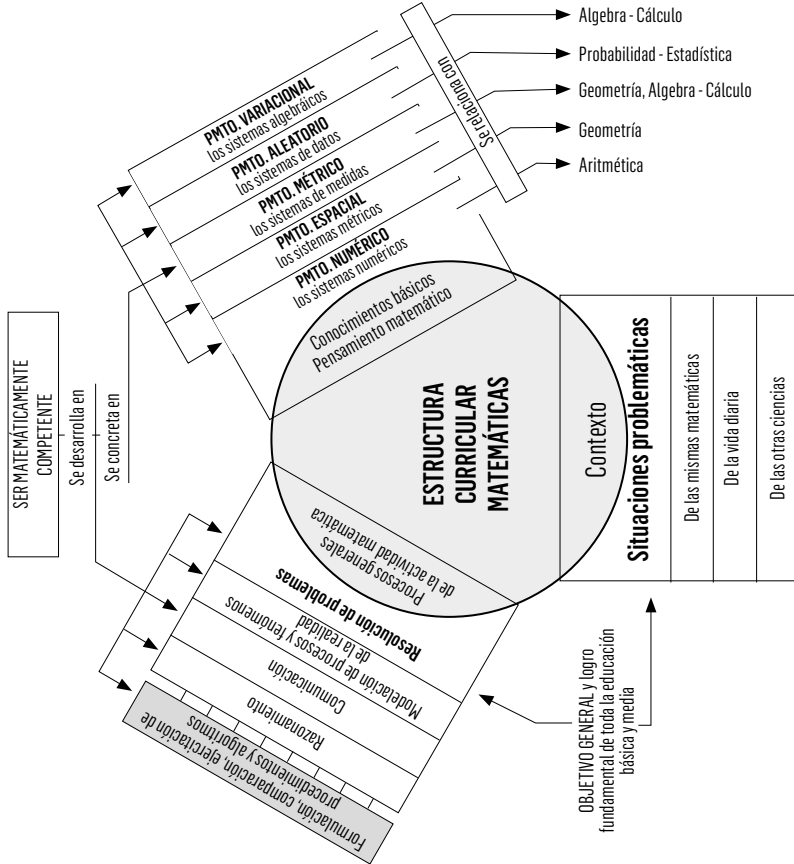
Algebra - Cálculo

Probabilidad - Estadística

Geometría, Algebra - Cálculo

Geometría

Aritmética

Se relaciona con

PMTO. VARIACIONAL
los sistemas algebráicos

PMTO. ALEATORIO
los sistemas de datos

PMTO. MÉTRICO
los sistemas de medidas

PMTO. ESPACIAL
los sistemas métricos

PMTO. NUMÉRICO
los sistemas numéricos

SER MATEMÁTICAMENTE COMPETENTE

Se desarrolla en

Se concreta en

Conocimientos básicos
Pensamiento matemático

ESTRUCTURA CURRICULAR MATEMÁTICAS

Contexto

Situaciones problemáticas

De las mismas matemáticas

De la vida diaria

De las otras ciencias

Procesos generales
de la actividad matemática

Resolución de problemas

Modelación de procesos y fenómenos
de la realidad

Comunicación

Razonamiento

Formulación, comparación, ejercitación de
procedimientos y algoritmos

OBJETIVO GENERAL y logro fundamental de toda la educación básica y media